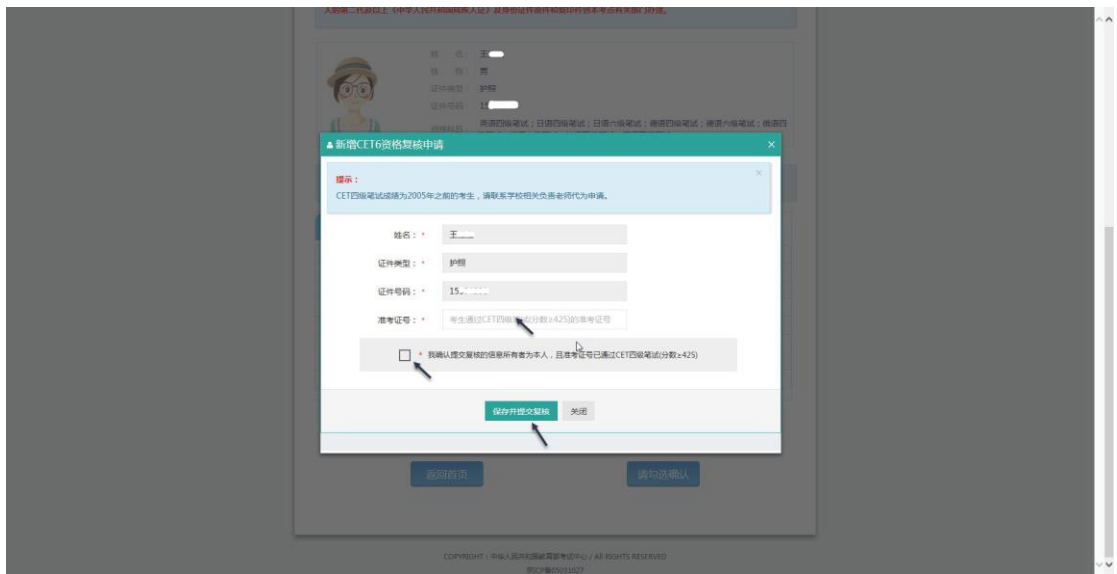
人到第二代及以上《中华人民共和国居民身份证》及身份证件资料和报名时资本考点有关部门办理。

姓　名：王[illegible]
性　别：男
证件类型：护照
证件号码：15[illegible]
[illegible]：英语四级笔试；日语四级笔试；日语六级笔试；德语四级笔试；德语六级笔试；俄语四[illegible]

新增CET6资格复核申请

×

提示：
CET四级笔试成绩为2005年之前的考生，请联系学校相关负责老师代为申请。

×

姓名： * 王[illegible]

证件类型： * 护照

证件号码： * 15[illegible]

准考证号： * 考生通过CET四级笔试(分数≥425)的准考证号

* 我确认提交复核的信息所有者为本人，且准考证号已通过CET四级笔试(分数≥425)

保存并提交复核　关闭

返回首页　请勾选确认

COPYRIGHT：中华人民共和国教育部考试中心 / All RIGHTS RESERVED
京ICP备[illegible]